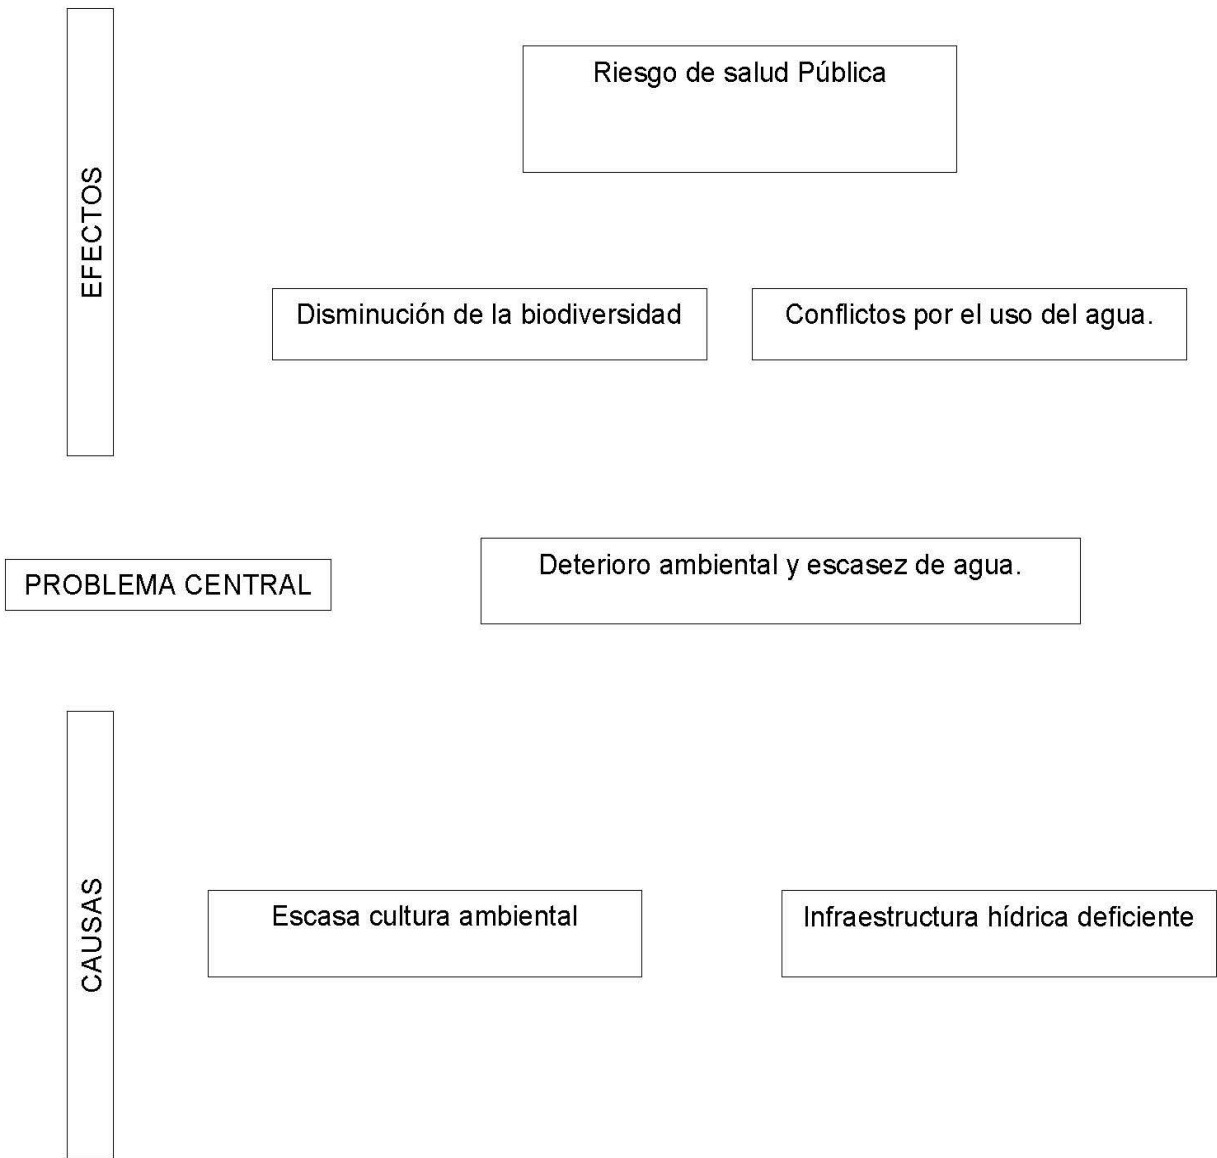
EFECTOS

Riesgo de salud Pública

Disminución de la biodiversidad

Conflictos por el uso del agua.

PROBLEMA CENTRAL

Deterioro ambiental y escasez de agua.

CAUSAS

Escasa cultura ambiental

Infraestructura hídrica deficiente